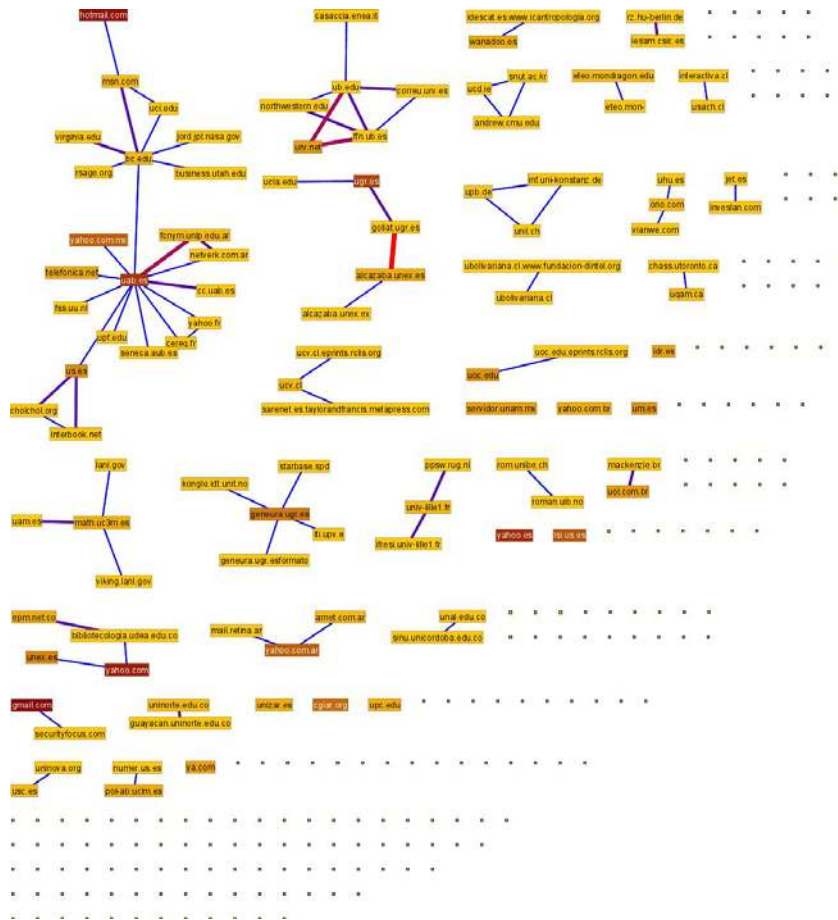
hotmail.com
msn.com
uci.edu
virginia.edu
jord.jpl.nasa.gov
bc.edu
rsage.org
business.utah.edu
yahoo.com.mx
fcnym.unlp.edu.ar
netverk.com.ar
telefonica.net
uab.es
fss.uu.nl
cc.uab.es
yahoo.fr
upf.edu
cereq.fr
seneca.uab.es
us.es
choichol.org
interbook.net

casaccia.enea.it
ub.edu
cornell.univ.es
northwestern.edu
ffn.ub.es
unv.net
ucla.edu
ugr.es
goliat.ugr.es
alcazaba.unex.es
alcazaba.unex.mx
ucv.cl.eprints.rclis.org
ucv.cl
sarenet.es.taylorandfrancis.metapress.com

idescat.es.www.icantropologia.org
wanadoo.es
rz.hu-berlin.de
iesam.csic.es
ucd.ie
snut.ac.kr
andrew.cmu.edu
eteo.mondragon.edu
eteo.mon
interactiva.cl
usach.cl
upb.de
inf.uni-konstanz.de
unil.ch
uhu.es
ono.com
vianwe.com
jet.es
investan.com
ubolivariana.cl.www.fundacion-dintel.org
ubolivariana.cl
chass.utoronto.ca
uqam.ca
uoc.edu.eprints.rclis.org
uoc.edu
idr.es
servidor.unam.mx
yahoo.com.br
um.es

lanl.gov
uam.es
math.uc3m.es
viking.lanl.gov
konglu.idt.unit.no
starbase.spd
geneura.ugr.es
iti.upv.e
geneura.ugr.esformato
ppsw.rug.nl
univ-lille1.fr
ifresi.univ-lille1.fr
rom.unibe.ch
roman.uib.no
mackenzie.br
uol.com.br
yahoo.es
lsi.us.es

epm.net.co
bibliotecologia.udea.edu.co
unex.es
yahoo.com
msil.retina.ar
arnet.com.ar
yahoo.com.ar
unal.edu.co
sinu.unicordoba.edu.co

gmail.com
securityfocus.com
uninorte.edu.co
guayacan.uninorte.edu.co
unizar.es
cgiar.org
upc.edu
uninova.org
usc.es
numer.us.es
psicab.uclm.es
ya.com